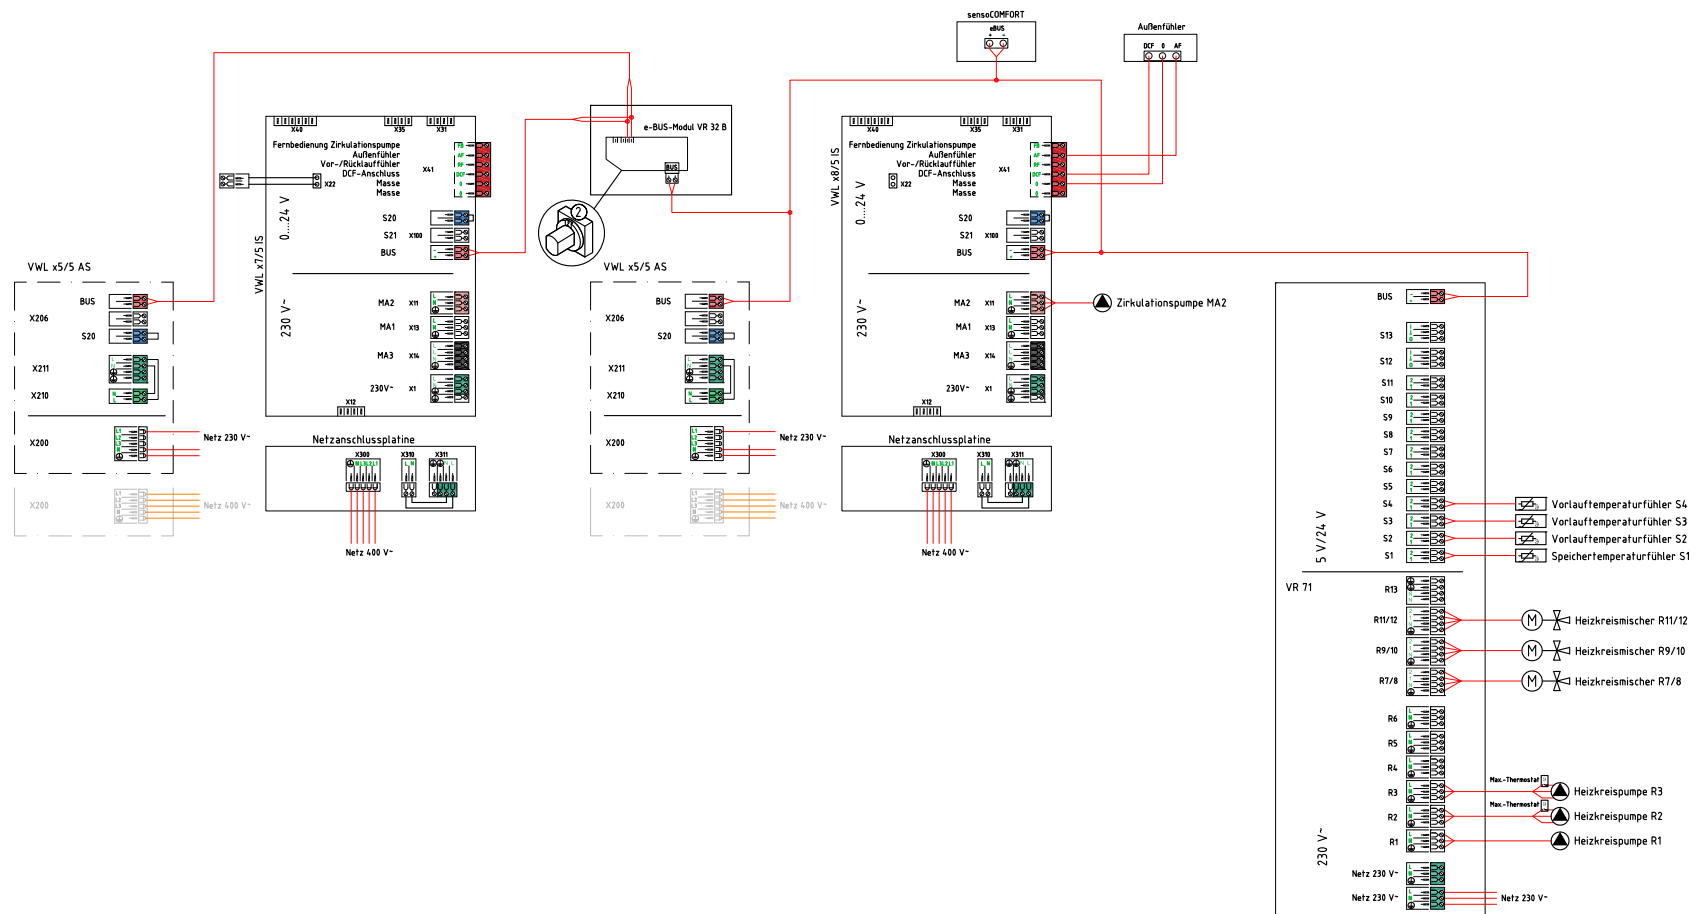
sensoCOMFORT
eBUS

Außenfühler
DCF 0 AF

e-BUS-Modul VR 32 B
BUS

X40 X35 X31
Fernbedienung Zirkulationspumpe
Außenfühler
Vor-/Rücklauffühler
DCF-Anschluss
Masse
Masse
X41
X22
0...24 V
VWL x7/5 IS
S20
S21 X100
BUS
230 V~
MA2 X11
MA1 X13
MA3 X14
230V~ X1
X12
Netzanschlussplatine
X300 X310 X311
Netz 400 V~

VWL x5/5 AS
BUS
X206
S20
X211
X210
X200
Netz 230 V~
X200
Netz 400 V~

VWL x5/5 AS
BUS
X206
S20
X211
X210
X200
Netz 230 V~
X200
Netz 400 V~

X40 X35 X31
Fernbedienung Zirkulationspumpe
Außenfühler
Vor-/Rücklauffühler
DCF-Anschluss
Masse
Masse
X41
X22
VWL x8/5 IS
0...24 V
S20
S21 X100
BUS
230 V~
MA2 X11
MA1 X13
MA3 X14
230V~ X1
X12
Zirkulationspumpe MA2
Netzanschlussplatine
X300 X310 X311
Netz 400 V~

BUS
S13
S12
S11
S10
S9
S8
S7
S6
S5
S4
S3
S2
S1
5 V/24 V
VR 71
R13
R11/12
R9/10
R7/8
R6
R5
R4
R3
R2
R1
230 V~
Netz 230 V~
Netz 230 V~
Netz 230 V~
Vorlauftemperaturfühler S4
Vorlauftemperaturfühler S3
Vorlauftemperaturfühler S2
Speichertemperaturfühler S1
Heizkreismischer R11/12
Heizkreismischer R9/10
Heizkreismischer R7/8
Max.-Thermostat
Heizkreispumpe R3
Max.-Thermostat
Heizkreispumpe R2
Heizkreispumpe R1